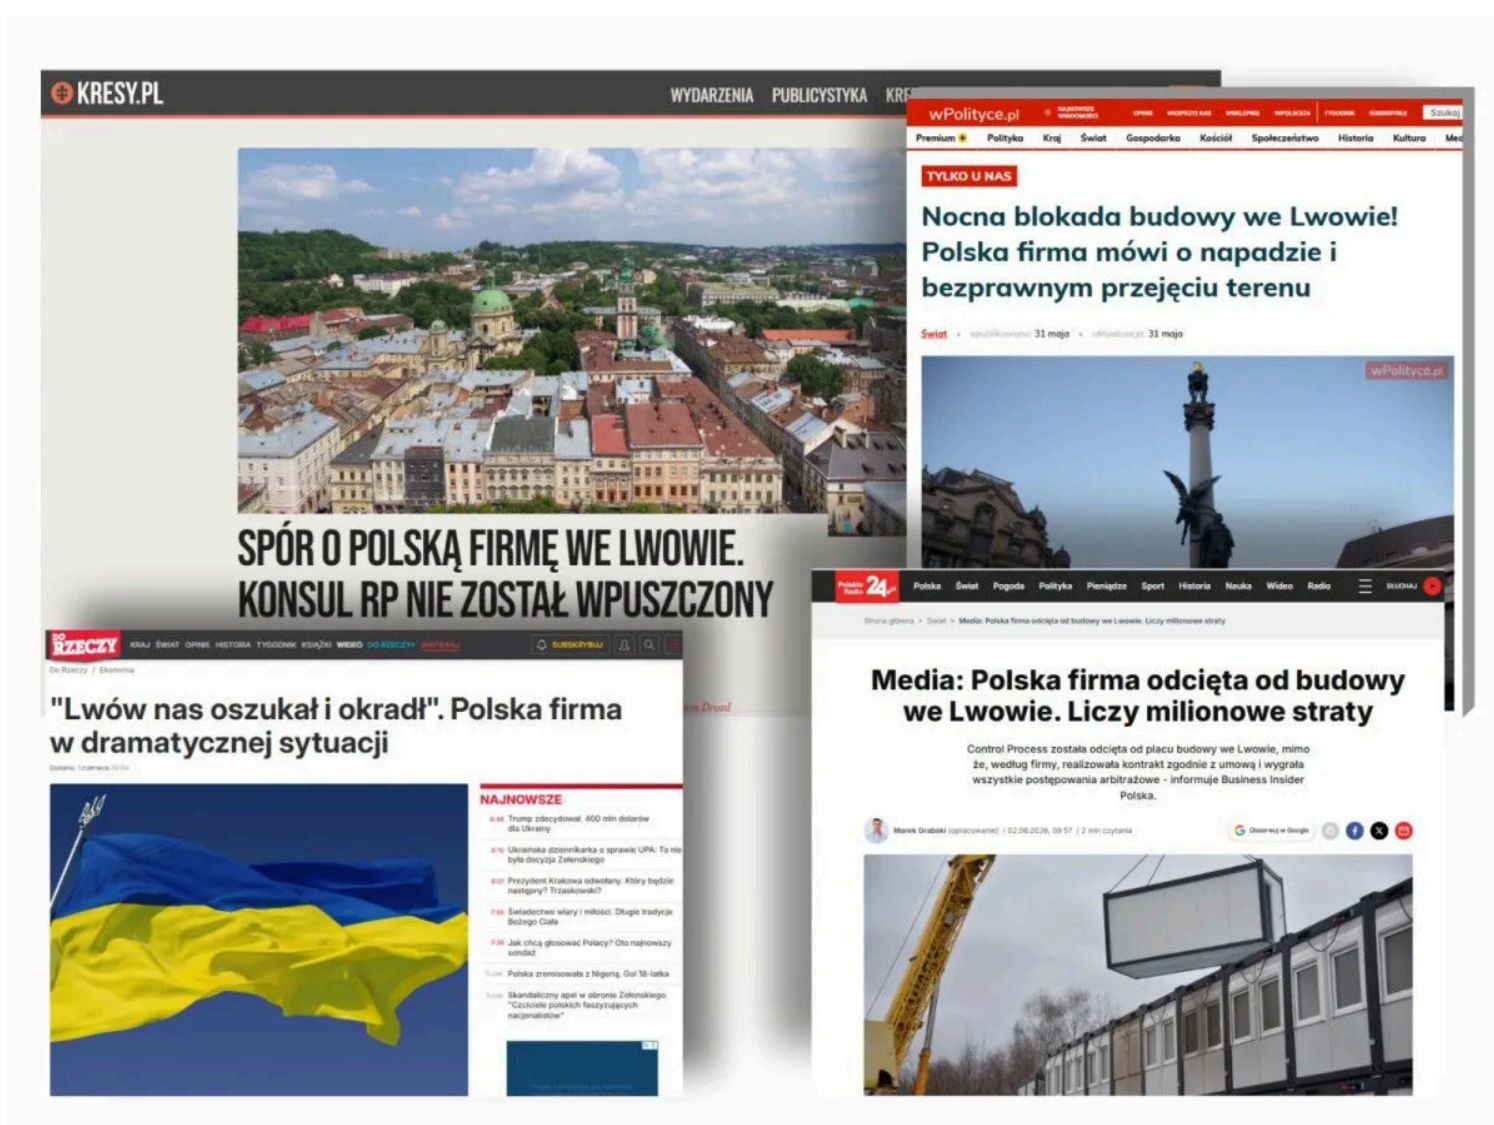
KRESY.PL

WYDARZENIA PUBLICYSTYKA KRE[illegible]

SPÓR O POLSKĄ FIRMĘ WE LWOWIE. KONSUL RP NIE ZOSTAŁ WPUSZCZONY

wPolityce.pl

Szukaj

Premium Polityka Kraj Świat Gospodarka Kościół Społeczeństwo Historia Kultura Me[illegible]

TYLKO U NAS

Nocna blokada budowy we Lwowie! Polska firma mówi o napadzie i bezprawnym przejęciu terenu

Świat • opublikowano: 31 maja • aktualizacja: 31 maja

wPolityce.pl

DO RZECZY

KRAJ ŚWIAT OPINIE HISTORIA TYGODNIK KSIĄŻKI WIDEO DO RZECZY+ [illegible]

SUBSKRYBUJ

Do Rzeczy / Ekonomia

"Lwów nas oszukał i okradł". Polska firma w dramatycznej sytuacji

Dodano: 1 czerwca 20:54

NAJNOWSZE

Trump zdecydował. 400 mln dolarów dla Ukrainy

Ukraińska dziennikarka o sprawie UPA: To nie była decyzja Zełenskiego

Prezydent Krakowa odwołany. Który będzie następny? Trzaskowski?

Świadectwo wiary i miłości. Długie tradycje Bożego Ciała

Jak chcą głosować Polacy? Oto najnowszy sondaż

Polska zremisowała z Nigerią. Gol 18-latka

Skandaliczny apel w obronie Zełenskiego. "Czciciele polskich faszyzujących nacjonalistów"

Polskie Radio 24

Polska Świat Pogoda Polityka Pieniądze Sport Historia Nauka Wideo Radio SŁUCHAJ

Strona główna > Świat > Media: Polska firma odcięta od budowy we Lwowie. Liczy milionowe straty

Media: Polska firma odcięta od budowy we Lwowie. Liczy milionowe straty

Control Process została odcięta od placu budowy we Lwowie, mimo że, według firmy, realizowała kontrakt zgodnie z umową i wygrała wszystkie postępowania arbitrażowe - informuje Business Insider Polska.

Marek Grabski (opracowanie) / 02.06.2026, 08:57 / 2 min czytania

Obserwuj w Google